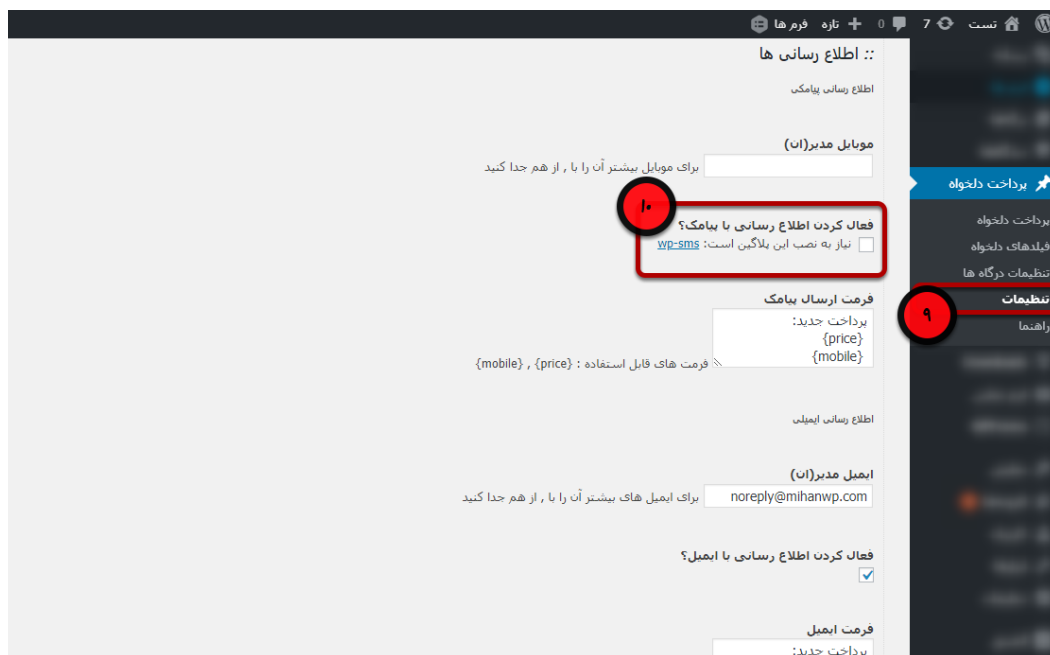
تست 7 0 تازه فرم ها

:: اطلاع رسانی ها

اطلاع رسانی پیامکی

موبایل مدیر(ان)

برای موبایل بیشتر آن را با , از هم جدا کنید

۱۰

فعال کردن اطلاع رسانی با پیامک؟

نیاز به نصب این پلاگین است: wp-sms

فرمت ارسال پیامک

پرداخت جدید:
{price}
{mobile}

فرمت های قابل استفاده : {price} , {mobile}

اطلاع رسانی ایمیلی

ایمیل مدیر(ان)

noreply@mihanwp.com

برای ایمیل های بیشتر آن را با , از هم جدا کنید

فعال کردن اطلاع رسانی با ایمیل؟

فرمت ایمیل

پرداخت جدید:

پرداخت دلخواه

پرداخت دلخواه

فیلدهای دلخواه

تنظیمات درگاه ها

تنظیمات

۹

راهنما